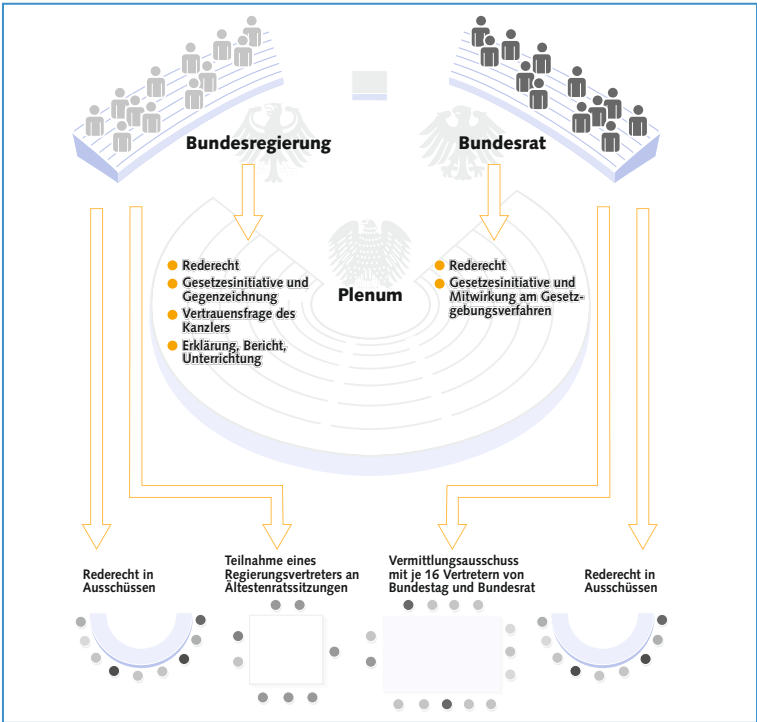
Bundesregierung

Bundesrat

Rederecht
Gesetzesinitiative und Gegenzeichnung
Vertrauensfrage des Kanzlers
Erklärung, Bericht, Unterrichtung

Plenum

Rederecht
Gesetzesinitiative und Mitwirkung am Gesetzgebungsverfahren

Rederecht in Ausschüssen

Teilnahme eines Regierungsvertreters an Ältestenratssitzungen

Vermittlungsausschuss mit je 16 Vertretern von Bundestag und Bundesrat

Rederecht in Ausschüssen